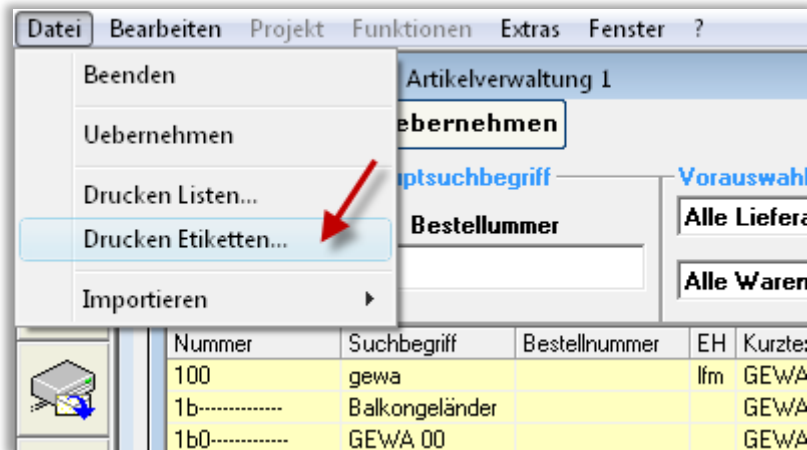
Datei Bearbeiten Projekt Funktionen Extras Fenster ?

Beenden

Uebernehmen

Drucken Listen...

Drucken Etiketten...

Importieren

Artikelverwaltung 1

ebernehmen

uptsuchbegriff

Bestellnummer

Vorauswahl

Alle Liefera

Alle Waren

| Nummer | Suchbegriff | Bestellnummer | EH | Kurzte |
|---|---|---|---|---|
| 100 | gewa | | lfm | GEWA |
| 1b--------------- | Balkongeländer | | | GEWA |
| 1b0-------------- | GEWA 00 | | | GEWA |